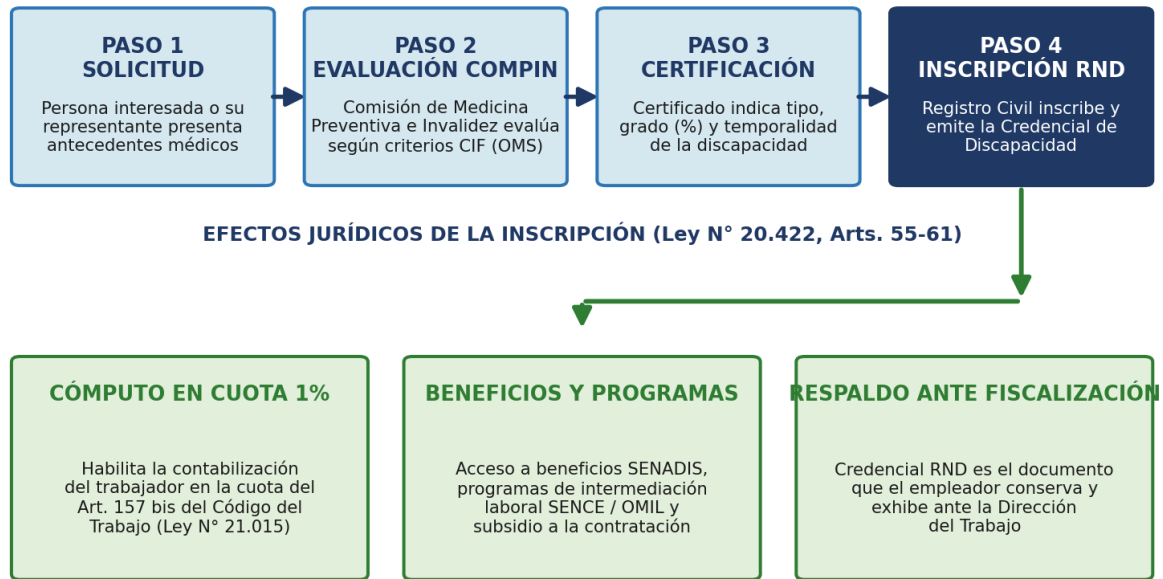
PASO 1
SOLICITUD

Persona interesada o su representante presenta antecedentes médicos

PASO 2
EVALUACIÓN COMPIN

Comisión de Medicina Preventiva e Invalidez evalúa según criterios CIF (OMS)

PASO 3
CERTIFICACIÓN

Certificado indica tipo, grado (%) y temporalidad de la discapacidad

PASO 4
INSCRIPCIÓN RND

Registro Civil inscribe y emite la Credencial de Discapacidad

EFECTOS JURÍDICOS DE LA INSCRIPCIÓN (Ley N° 20.422, Arts. 55-61)

CÓMPUTO EN CUOTA 1%

Habilita la contabilización del trabajador en la cuota del Art. 157 bis del Código del Trabajo (Ley N° 21.015)

BENEFICIOS Y PROGRAMAS

Acceso a beneficios SENADIS, programas de intermediación laboral SENCE / OMIL y subsidio a la contratación

RESPALDO ANTE FISCALIZACIÓN

Credencial RND es el documento que el empleador conserva y exhibe ante la Dirección del Trabajo